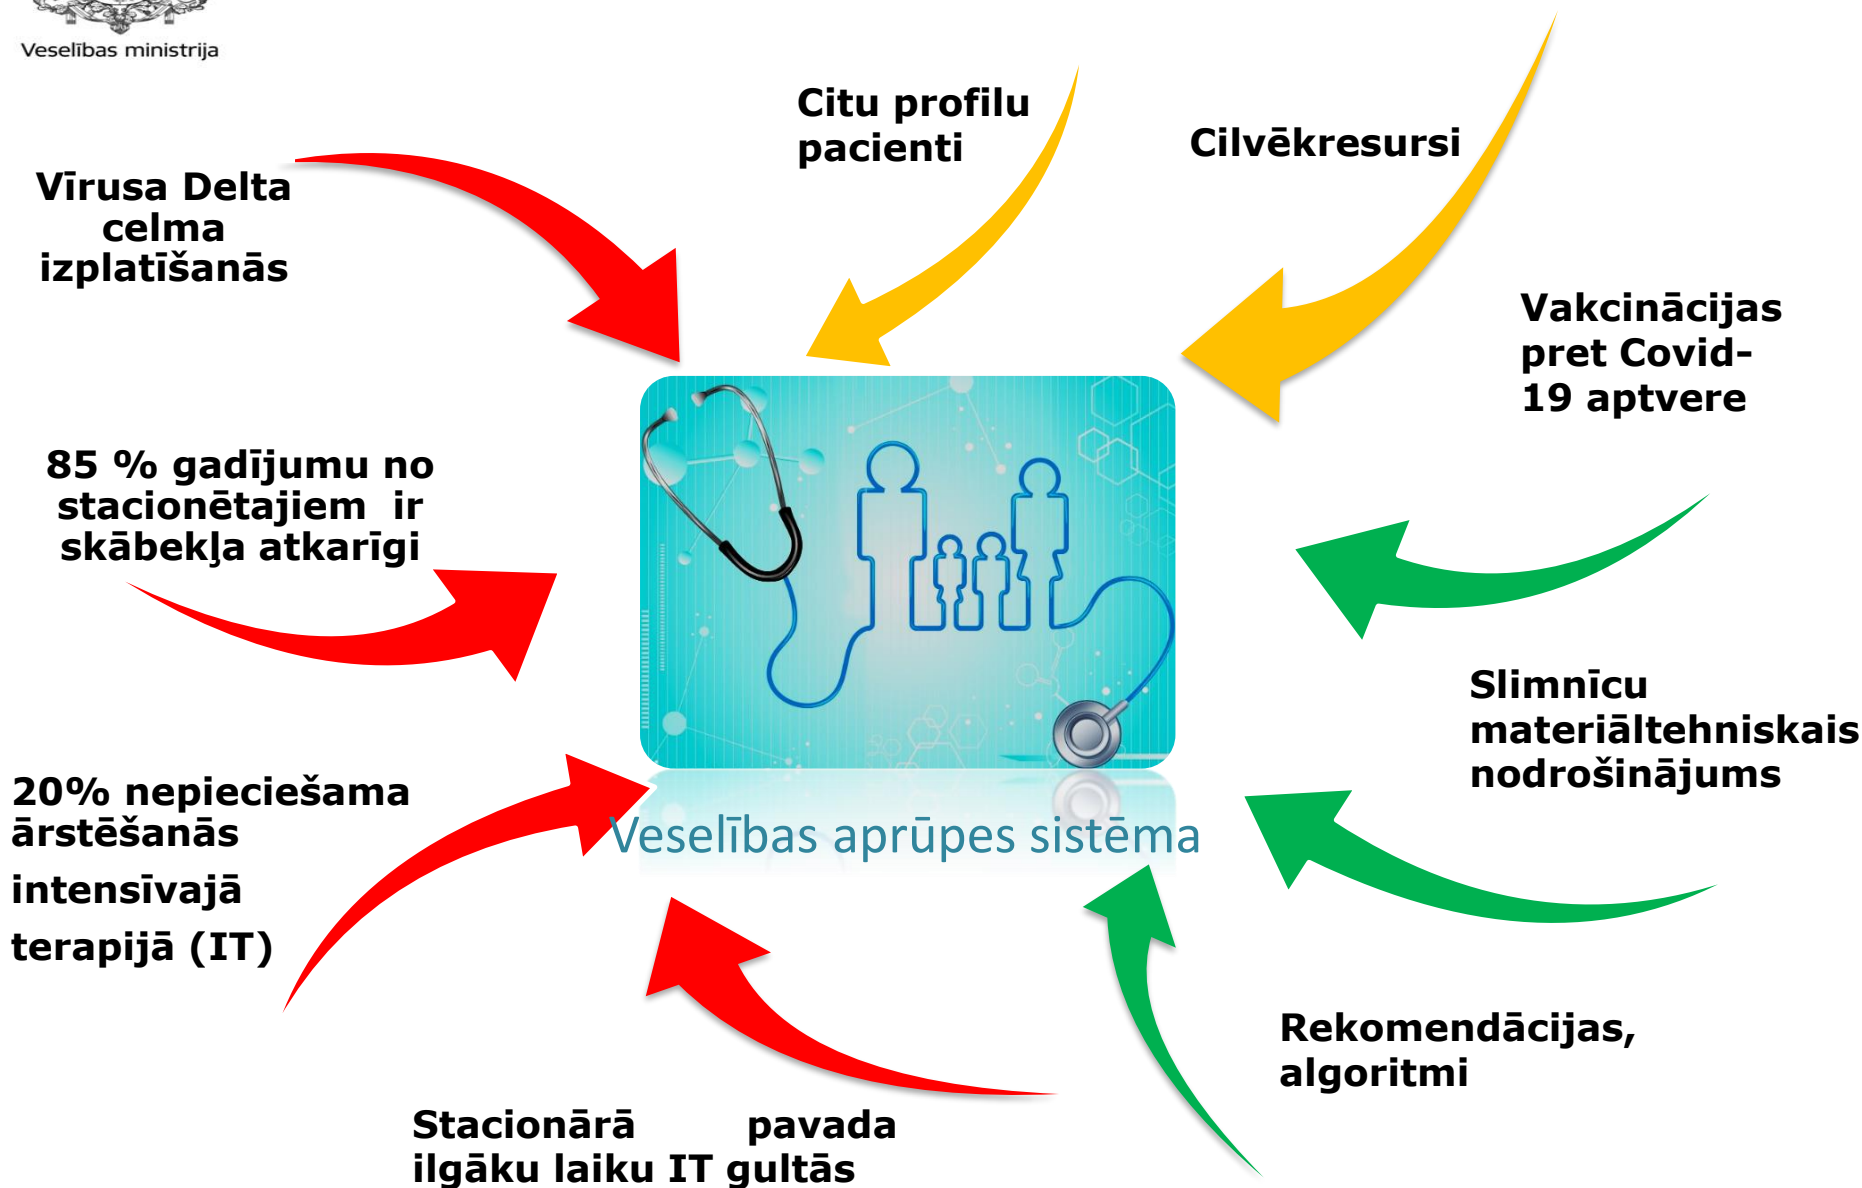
Veselības ministrija

Vīrusa Delta celma izplatīšanās

Citu profilu pacienti

Cilvēkresursi

Vakcinācijas pret Covid-19 aptvere

85 % gadījumu no stacionētajiem ir skābekļa atkarīgi

Slimnīcu materiāltehniskais nodrošinājums

20% nepieciešama ārstēšanās intensīvajā terapijā (IT)

Veselības aprūpes sistēma

Rekomendācijas, algoritmi

Stacionārā pavada ilgāku laiku IT gultās